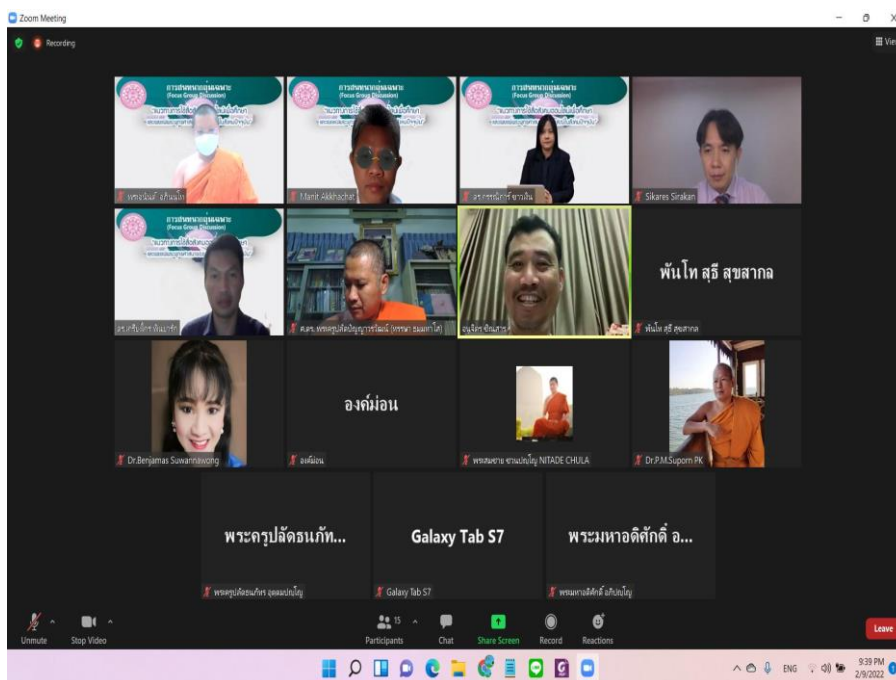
Zoom Meeting

Recording

View

การสนทนากลุ่มเฉพาะ (Focus Group Discussion)

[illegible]

Manit Akkhachat

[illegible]

Sikares Sirakan

การสนทนากลุ่มเฉพาะ (Focus Group Discussion)

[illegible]

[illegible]

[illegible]

พันโท สุธี สุขสากล

พันโท สุธี สุขสากล

Dr.Benjamas Suwannawong

องค์ม่อน

องค์ม่อน

พระสมชาย ชานปญฺโญ NITADE CHULA

Dr.P.M.Suporn PK

พระครูปลัดธนภัท...

พระครูปลัดธนภัทร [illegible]

Galaxy Tab S7

Galaxy Tab S7

พระมหาอดิศักดิ์ อ...

พระมหาอดิศักดิ์ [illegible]

Unmute

Stop Video

15

Participants

Chat

Share Screen

Record

Reactions

Leave

ENG

9:39 PM

2/9/2022